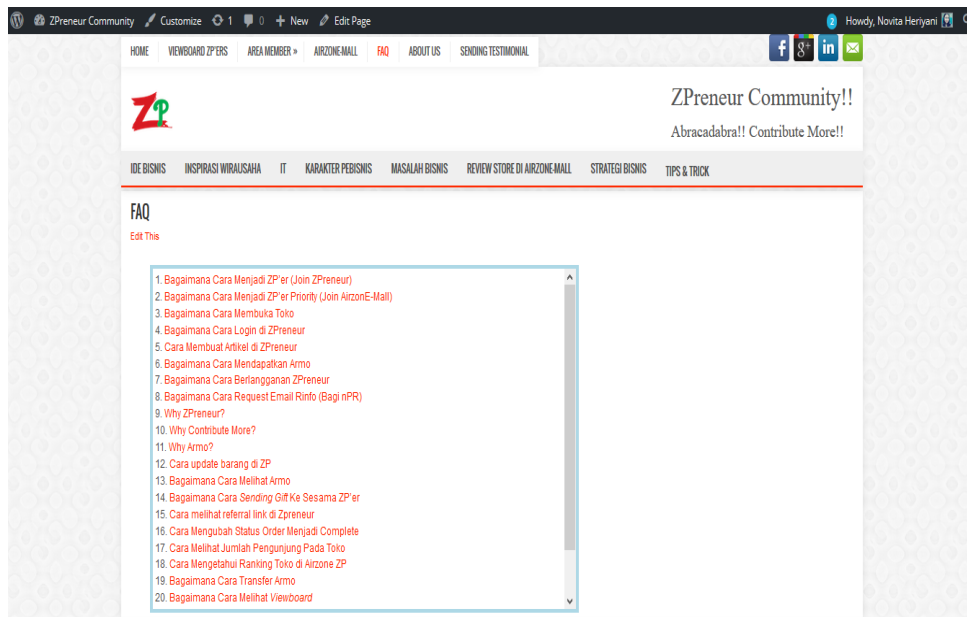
ZPreneur Community Customize 1 0 + New Edit Page 2 Howdy, Novita Heriyani

HOME VIEWBOARD ZP'ERS AREA MEMBER » AIRZONE-MALL FAQ ABOUT US SENDING TESTIMONIAL

ZP

ZPreneur Community!!

Abracadabra!! Contribute More!!

IDE BISNIS INSPIRASI WIRAUSAHA IT KARAKTER PEBISNIS MASALAH BISNIS REVIEW STORE DI AIRZONE-MALL STRATEGI BISNIS TIPS & TRICK

FAQ

Edit This

1. Bagaimana Cara Menjadi ZP'er (Join ZPreneur)
2. Bagaimana Cara Menjadi ZP'er Priority (Join AirzonE-Mall)
3. Bagaimana Cara Membuka Toko
4. Bagaimana Cara Login di ZPreneur
5. Cara Membuat Artikel di ZPreneur
6. Bagaimana Cara Mendapatkan Armo
7. Bagaimana Cara Berlangganan ZPreneur
8. Bagaimana Cara Request Email Rinfo (Bagi nPR)
9. Why ZPreneur?
10. Why Contribute More?
11. Why Armo?
12. Cara update barang di ZP
13. Bagaimana Cara Melihat Armo
14. Bagaimana Cara Sending Gift Ke Sesama ZP'er
15. Cara melihat referral link di Zpreneur
16. Cara Mengubah Status Order Menjadi Complete
17. Cara Melihat Jumlah Pengunjung Pada Toko
18. Cara Mengetahui Ranking Toko di Airzone ZP
19. Bagaimana Cara Transfer Armo
20. Bagaimana Cara Melihat Viewboard